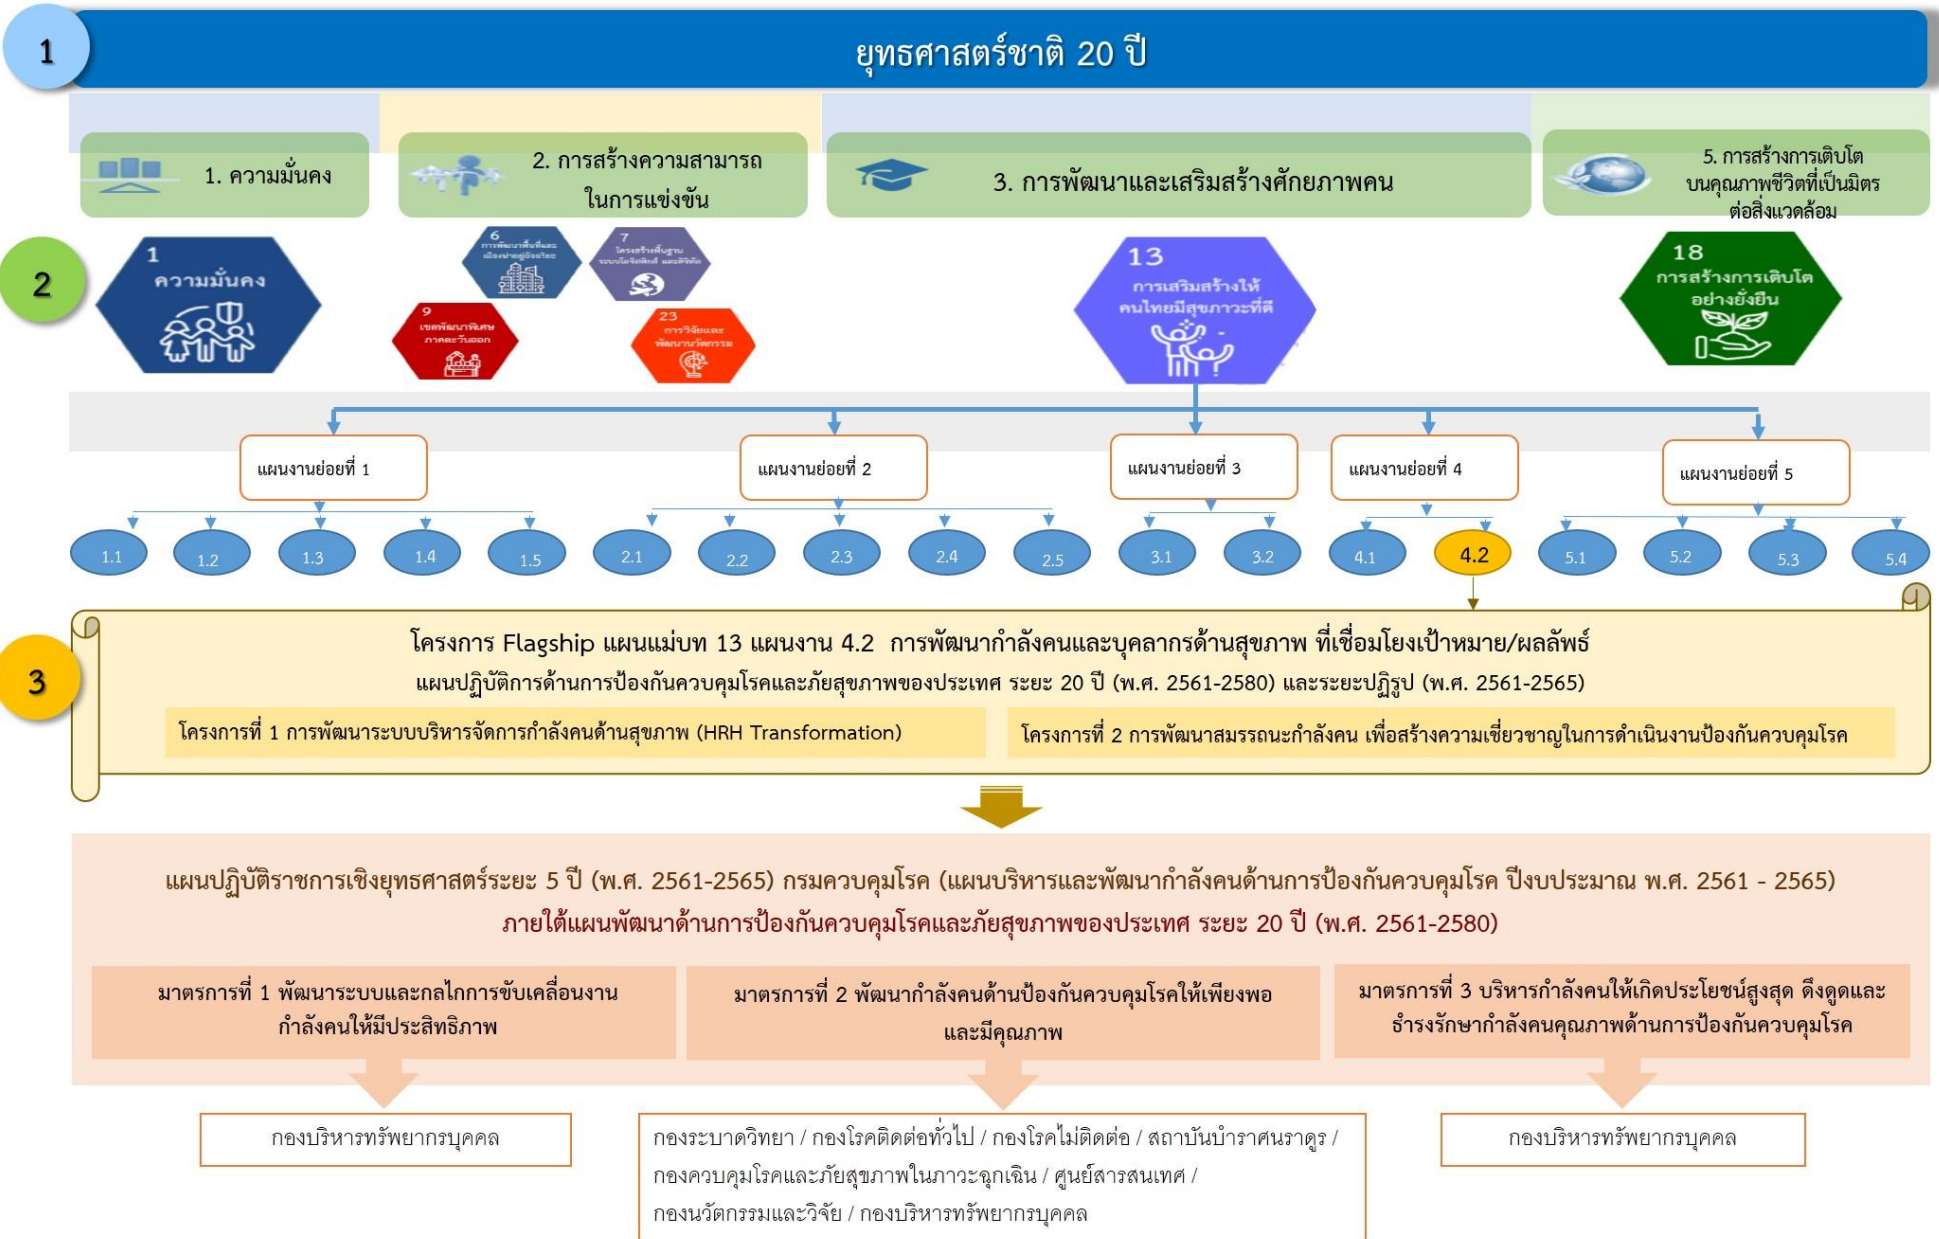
1

ยุทธศาสตร์ชาติ 20 ปี

1. ความมั่นคง

2. การสร้างความสามารถในการแข่งขัน

3. การพัฒนาและเสริมสร้างศักยภาพคน

5. การสร้างการเติบโตบนคุณภาพชีวิตที่เป็นมิตรต่อสิ่งแวดล้อม

2

1 ความมั่นคง

6 การพัฒนาพื้นที่และเมืองน่าอยู่อัจฉริยะ

7 โครงสร้างพื้นฐาน ระบบโลจิสติกส์ และดิจิทัล

9 เขตพัฒนาพิเศษภาคตะวันออก

23 การวิจัยและพัฒนานวัตกรรม

13 การเสริมสร้างให้คนไทยมีสุขภาวะที่ดี

18 การสร้างการเติบโตอย่างยั่งยืน

แผนงานย่อยที่ 1

แผนงานย่อยที่ 2

แผนงานย่อยที่ 3

แผนงานย่อยที่ 4

แผนงานย่อยที่ 5

1.1 1.2 1.3 1.4 1.5 2.1 2.2 2.3 2.4 2.5 3.1 3.2 4.1 4.2 5.1 5.2 5.3 5.4

3

โครงการ Flagship แผนแม่บท 13 แผนงาน 4.2 การพัฒนากำลังคนและบุคลากรด้านสุขภาพ ที่เชื่อมโยงเป้าหมาย/ผลลัพธ์

แผนปฏิบัติการด้านการป้องกันควบคุมโรคและภัยสุขภาพของประเทศ ระยะ 20 ปี (พ.ศ. 2561-2580) และระยะปฏิรูป (พ.ศ. 2561-2565)

โครงการที่ 1 การพัฒนาระบบบริหารจัดการกำลังคนด้านสุขภาพ (HRH Transformation)

โครงการที่ 2 การพัฒนาสมรรถนะกำลังคน เพื่อสร้างความเชี่ยวชาญในการดำเนินงานป้องกันควบคุมโรค

แผนปฏิบัติราชการเชิงยุทธศาสตร์ระยะ 5 ปี (พ.ศ. 2561-2565) กรมควบคุมโรค (แผนบริหารและพัฒนากำลังคนด้านการป้องกันควบคุมโรค ปีงบประมาณ พ.ศ. 2561 - 2565)

ภายใต้แผนพัฒนาด้านการป้องกันควบคุมโรคและภัยสุขภาพของประเทศ ระยะ 20 ปี (พ.ศ. 2561-2580)

มาตรการที่ 1 พัฒนาระบบและกลไกการขับเคลื่อนงานกำลังคนให้มีประสิทธิภาพ

มาตรการที่ 2 พัฒนากำลังคนด้านป้องกันควบคุมโรคให้เพียงพอและมีคุณภาพ

มาตรการที่ 3 บริหารกำลังคนให้เกิดประโยชน์สูงสุด ดึงดูดและธำรงรักษากำลังคนคุณภาพด้านการป้องกันควบคุมโรค

กองบริหารทรัพยากรบุคคล

กองระบาดวิทยา / กองโรคติดต่อทั่วไป / กองโรคไม่ติดต่อ / สถาบันบำราศนราดูร / กองควบคุมโรคและภัยสุขภาพในภาวะฉุกเฉิน / ศูนย์สารสนเทศ / กองนวัตกรรมและวิจัย / กองบริหารทรัพยากรบุคคล

กองบริหารทรัพยากรบุคคล